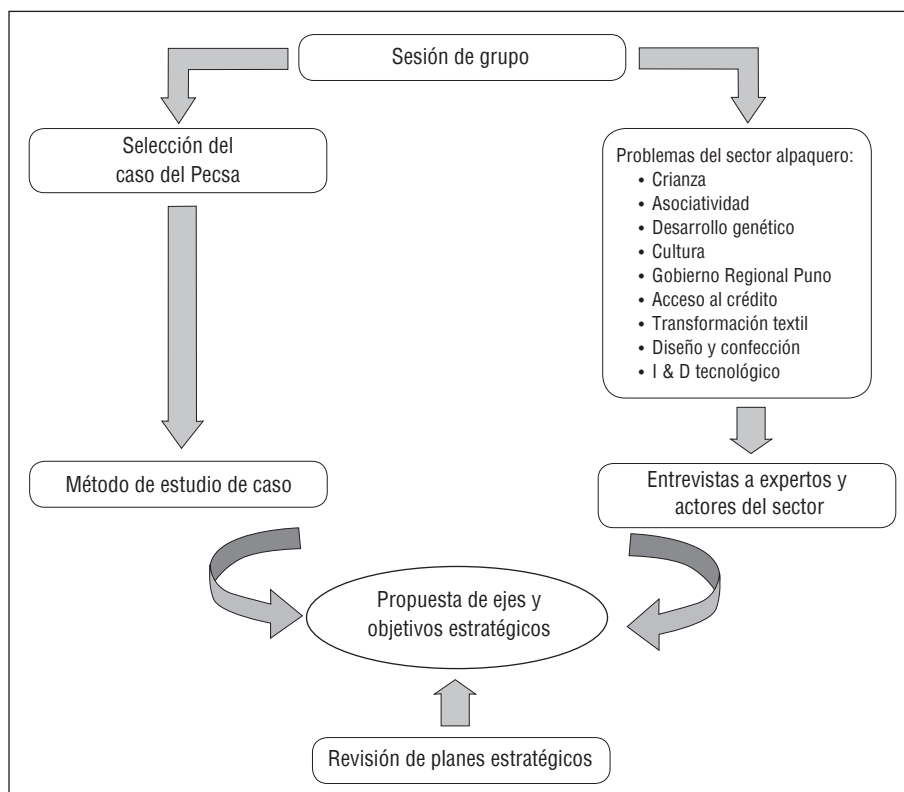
Sesión de grupo

Selección del caso del Pecsa

Problemas del sector alpaquero:
• Crianza
• Asociatividad
• Desarrollo genético
• Cultura
• Gobierno Regional Puno
• Acceso al crédito
• Transformación textil
• Diseño y confección
• I & D tecnológico

Método de estudio de caso

Entrevistas a expertos y actores del sector

Propuesta de ejes y objetivos estratégicos

Revisión de planes estratégicos